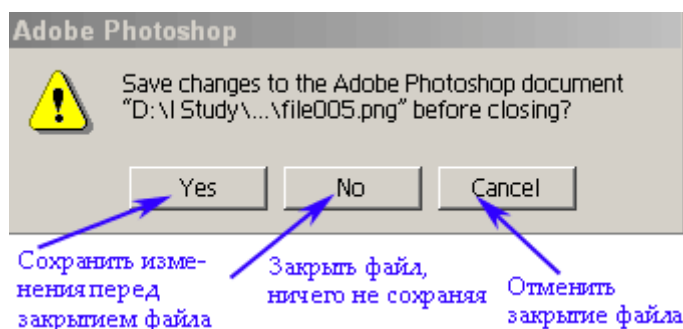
Adobe Photoshop

Save changes to the Adobe Photoshop document "D:\I Study\...\file005.png" before closing?

Yes

No

Cancel

Сохранить изменения перед закрытием файла

Закрыть файл, ничего не сохраняя

Отменить закрытие файла